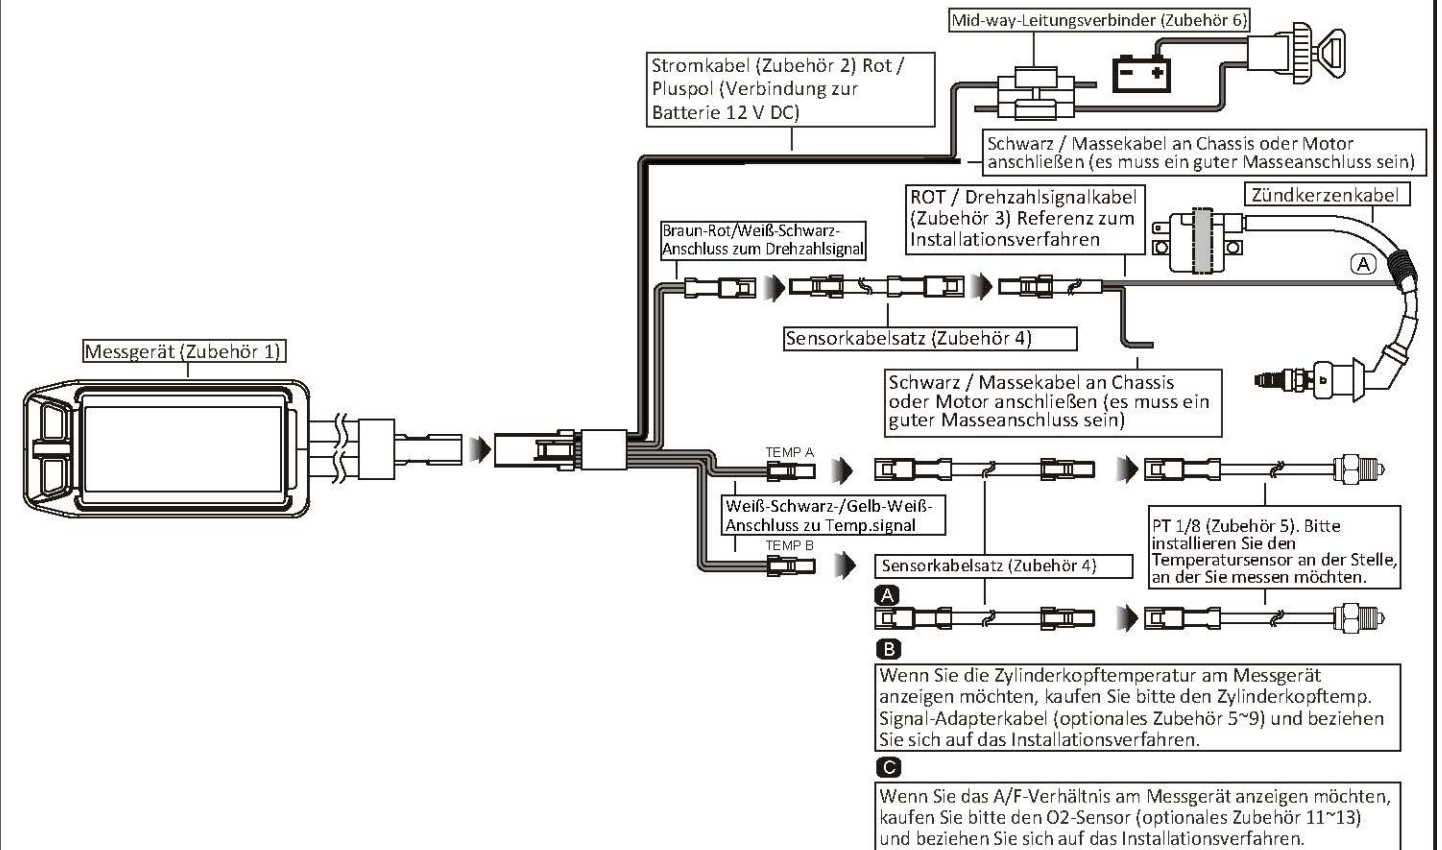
Mid-way-Leitungsverbinder (Zubehör 6)

Stromkabel (Zubehör 2) Rot / Pluspol (Verbindung zur Batterie 12 V DC)

Schwarz / Massekabel an Chassis oder Motor anschließen (es muss ein guter Masseanschluss sein)

ROT / Drehzahlsignalkabel (Zubehör 3) Referenz zum Installationsverfahren

Zündkerzenkabel

Braun-Rot/Weiß-Schwarz-Anschluss zum Drehzahlsignal

A

Sensorkabelsatz (Zubehör 4)

Messgerät (Zubehör 1)

Schwarz / Massekabel an Chassis oder Motor anschließen (es muss ein guter Masseanschluss sein)

TEMP A

Weiß-Schwarz-/Gelb-Weiß-Anschluss zu Temp.signal

TEMP B

PT 1/8 (Zubehör 5). Bitte installieren Sie den Temperatursensor an der Stelle, an der Sie messen möchten.

Sensorkabelsatz (Zubehör 4)

A

B

Wenn Sie die Zylinderkopftemperatur am Messgerät anzeigen möchten, kaufen Sie bitte den Zylinderkopftemp. Signal-Adapterkabel (optionales Zubehör 5~9) und beziehen Sie sich auf das Installationsverfahren.

C

Wenn Sie das A/F-Verhältnis am Messgerät anzeigen möchten, kaufen Sie bitte den O2-Sensor (optionales Zubehör 11~13) und beziehen Sie sich auf das Installationsverfahren.